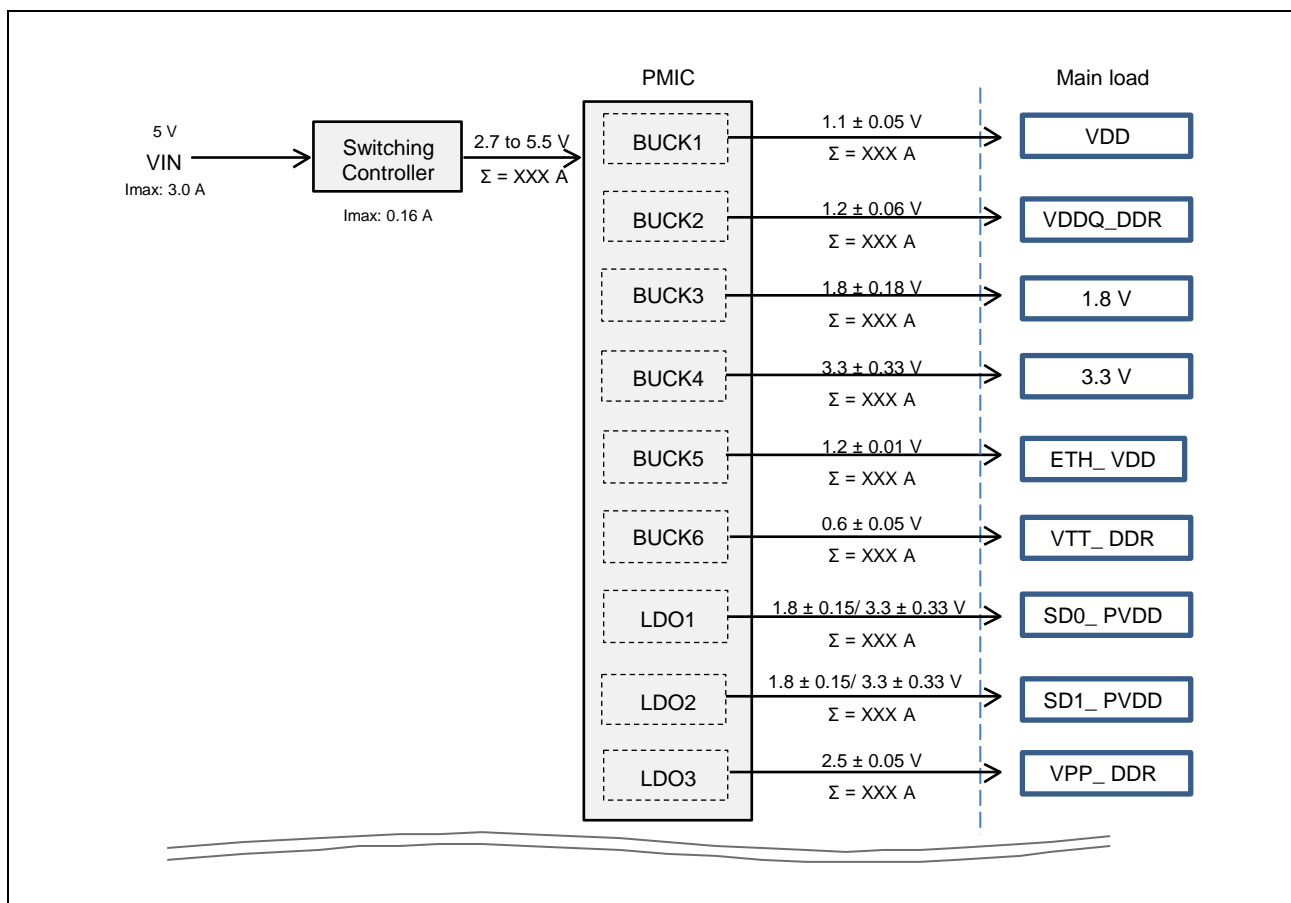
PMIC

Main load

5 V
VIN
Imax: 3.0 A

Switching Controller
Imax: 0.16 A

2.7 to 5.5 V
Σ = XXX A

BUCK1
1.1 ± 0.05 V
Σ = XXX A
VDD

BUCK2
1.2 ± 0.06 V
Σ = XXX A
VDDQ_DDR

BUCK3
1.8 ± 0.18 V
Σ = XXX A
1.8 V

BUCK4
3.3 ± 0.33 V
Σ = XXX A
3.3 V

BUCK5
1.2 ± 0.01 V
Σ = XXX A
ETH_ VDD

BUCK6
0.6 ± 0.05 V
Σ = XXX A
VTT_ DDR

LDO1
1.8 ± 0.15/ 3.3 ± 0.33 V
Σ = XXX A
SD0_ PVDD

LDO2
1.8 ± 0.15/ 3.3 ± 0.33 V
Σ = XXX A
SD1_ PVDD

LDO3
2.5 ± 0.05 V
Σ = XXX A
VPP_ DDR